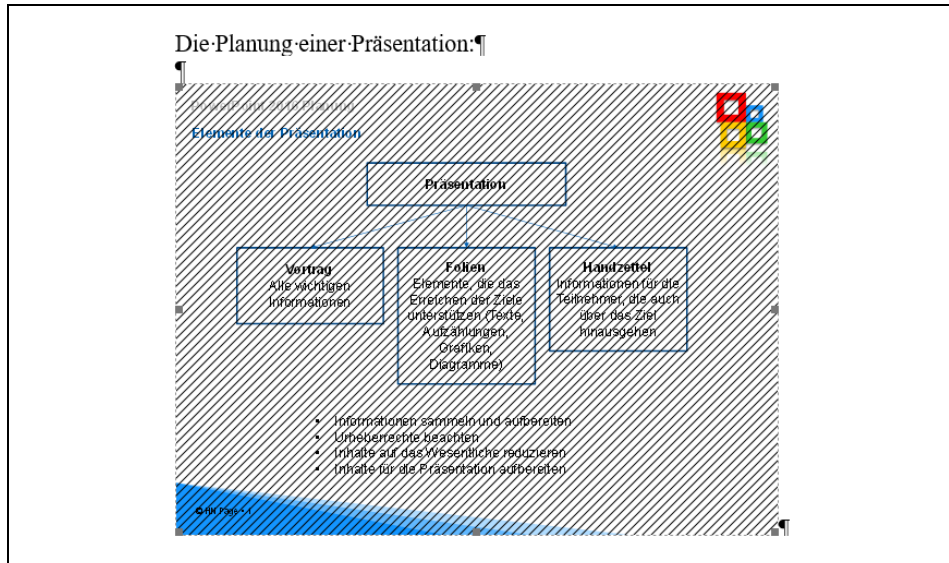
Die·Planung·einer·Präsentation:¶

¶

PowerPoint 2010 Planung

Elemente der Präsentation

Präsentation

Vortrag
Alle wichtigen Informationen

Folien
Elemente, die das Erreichen der Ziele unterstützen (Texte, Aufzählungen, Grafiken, Diagramme)

Handzettel
Informationen für die Teilnehmer, die auch über das Ziel hinausgehen

- Informationen sammeln und aufbereiten
- Urheberrechte beachten
- Inhalte auf das Wesentliche reduzieren
- Inhalte für die Präsentation aufbereiten

© HN Page • 1

¶